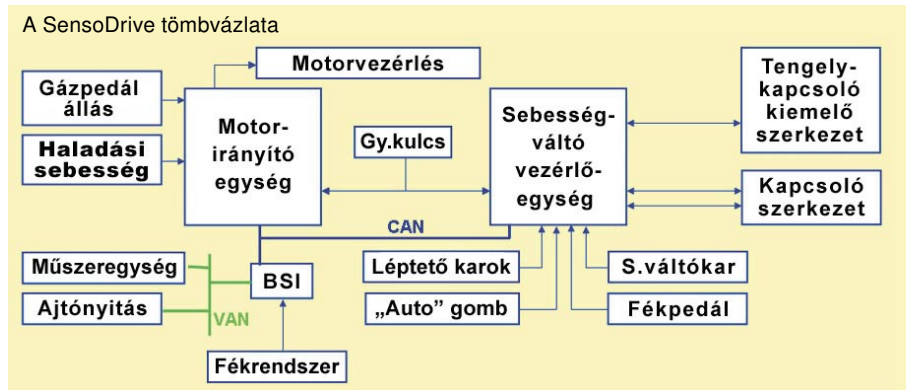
A SensoDrive tömbvázlata

Gázpedál állás

Haladási sebesség

Motorvezérlés

Motor-irányító egység

Gy.kulcs

Sebesség-váltó vezérlő-egység

Tengely-kapcsoló kiemelő szerkezet

Kapcsoló szerkezet

CAN

Műszeregység

Ajtónyitás

VAN

BSI

Fékrendszer

Léptető karok

„Auto” gomb

S.váltókar

Fékpedál